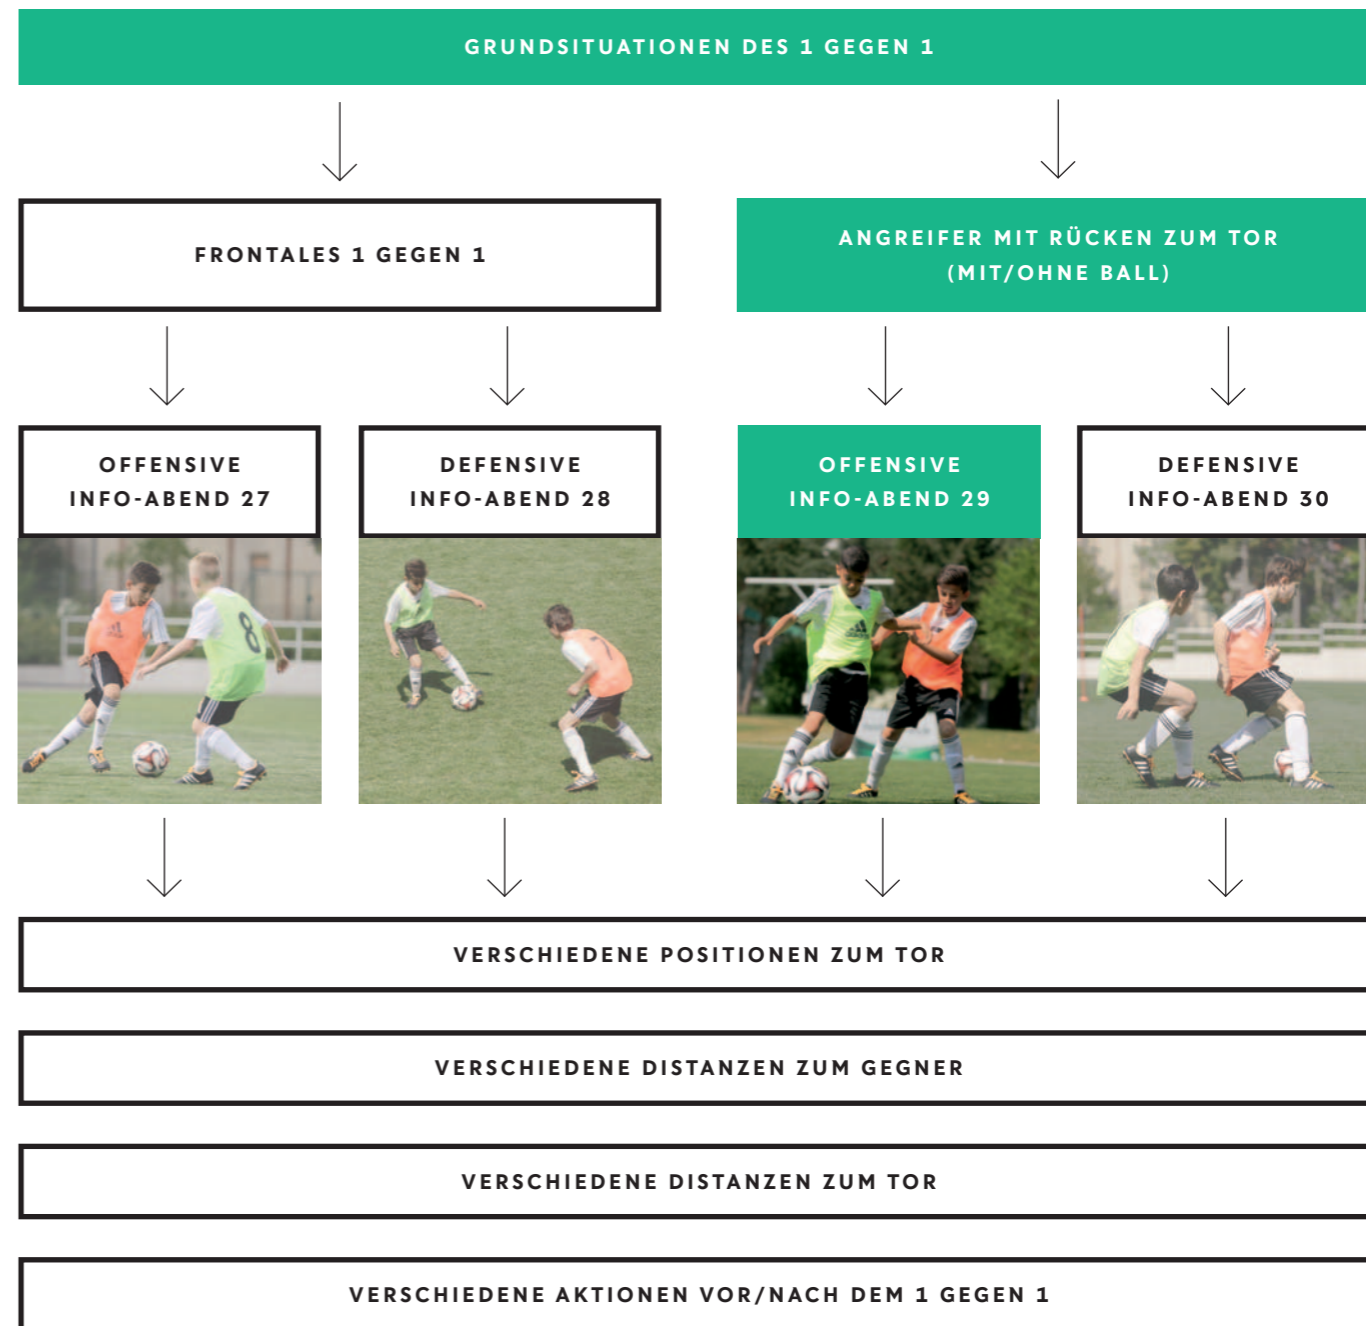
GRUNDSITUATIONEN DES 1 GEGEN 1

FRONTALES 1 GEGEN 1

ANGREIFER MIT RÜCKEN ZUM TOR (MIT/OHNE BALL)

OFFENSIVE INFO-ABEND 27

DEFENSIVE INFO-ABEND 28

OFFENSIVE INFO-ABEND 29

DEFENSIVE INFO-ABEND 30

VERSCHIEDENE POSITIONEN ZUM TOR

VERSCHIEDENE DISTANZEN ZUM GEGNER

VERSCHIEDENE DISTANZEN ZUM TOR

VERSCHIEDENE AKTIONEN VOR/NACH DEM 1 GEGEN 1